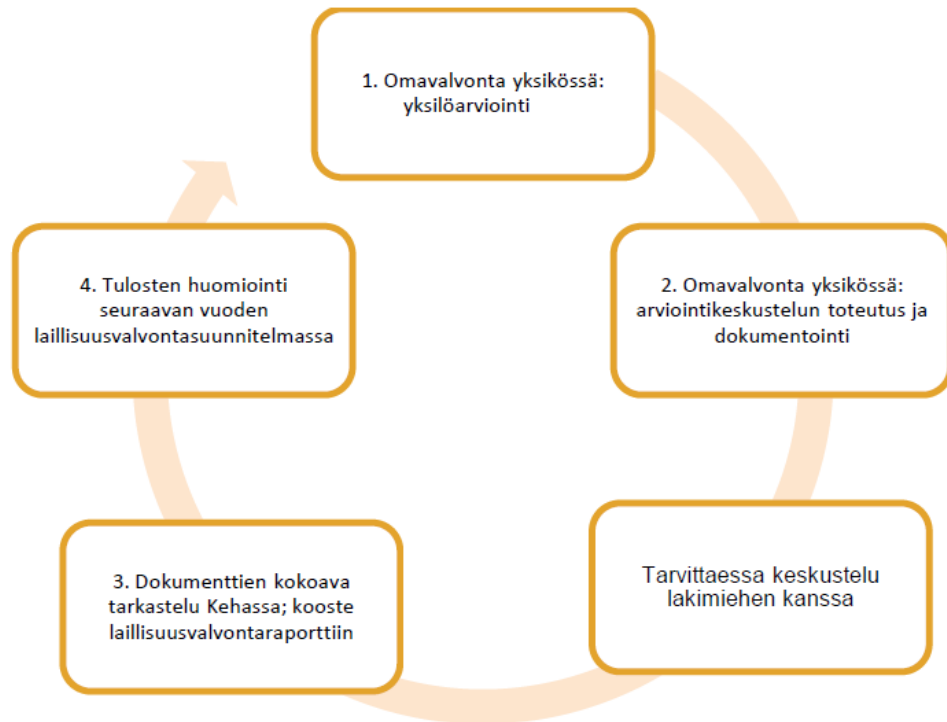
1. Omavalvonta yksikössä: yksilöarviointi

2. Omavalvonta yksikössä: arviointikeskustelun toteutus ja dokumentointi

Tarvittaessa keskustelu lakimiehen kanssa

3. Dokumenttien kokoava tarkastelu Kehassa; kooste laillisuusvalvontaraporttiin

4. Tulosten huomiointi seuraavan vuoden laillisuusvalvontasuunnitelmassa